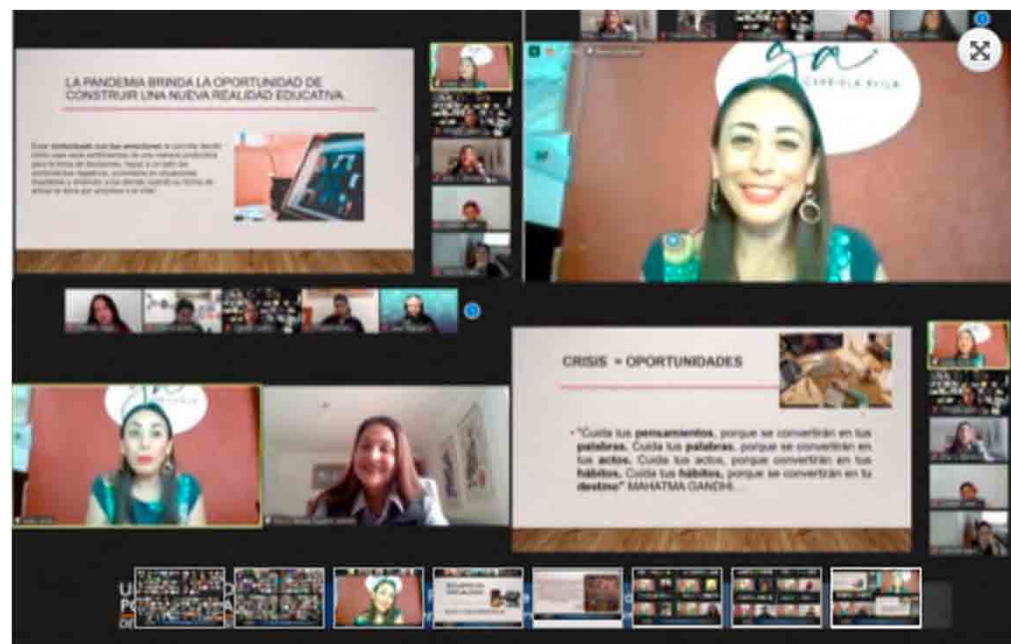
LA PANDEMIA BRINDA LA OPORTUNIDAD DE CONSTRUIR UNA NUEVA REALIDAD EDUCATIVA.

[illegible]

GABRIELA ÁVILA

CRISIS = OPORTUNIDADES

"Cuida tus pensamientos, porque se convertirán en tus palabras. Cuida tus palabras, porque se convertirán en tus actos. Cuida tus actos, porque se convertirán en tus hábitos. Cuida tus hábitos, porque se convertirán en tu destino" MAHATMA GANDHI...